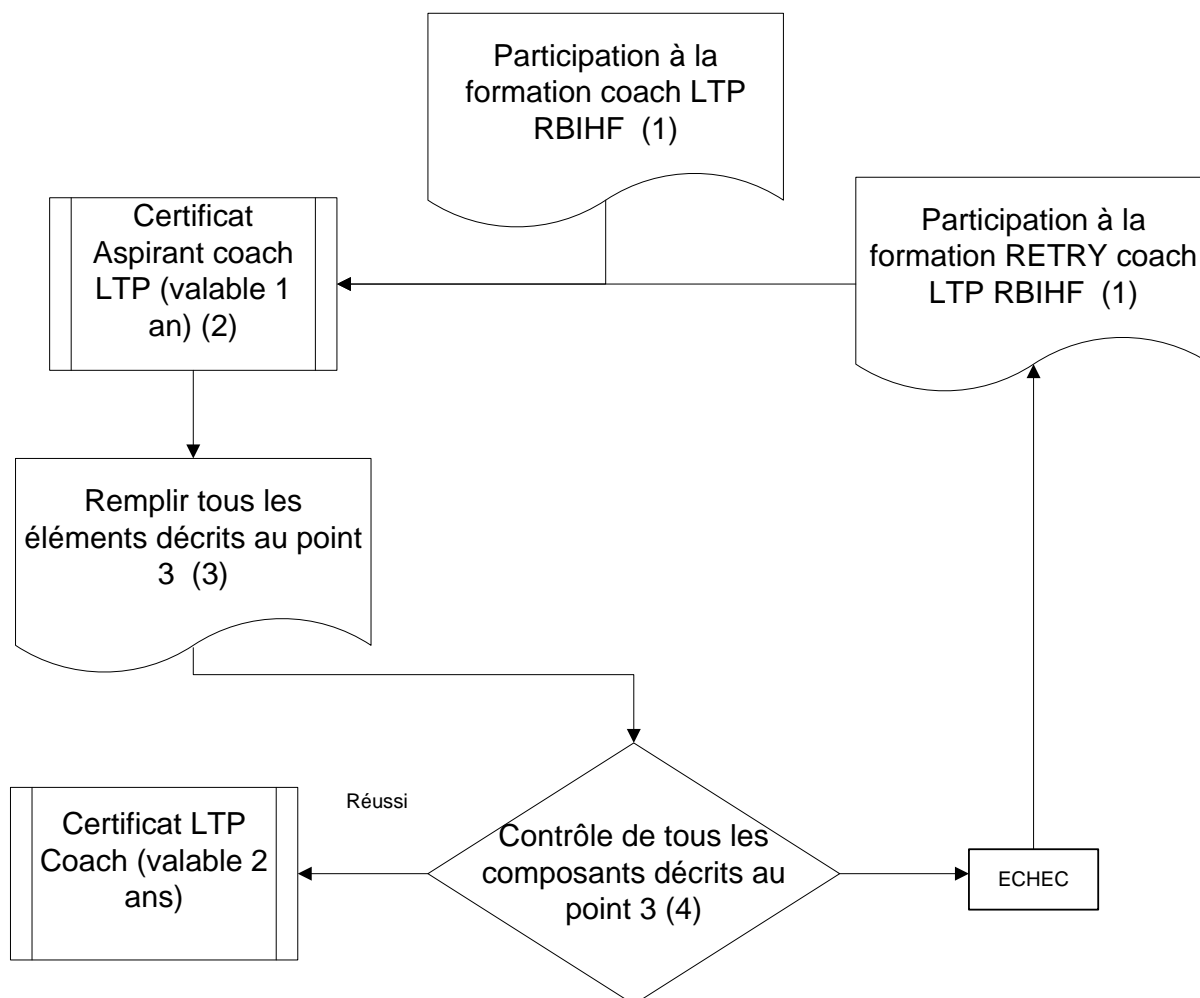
Participation à la formation coach LTP RBIHF (1)

Certificat Aspirant coach LTP (valable 1 an) (2)

Participation à la formation RETRY coach LTP RBIHF (1)

Remplir tous les éléments décrits au point 3 (3)

Réussi

Certificat LTP Coach (valable 2 ans)

Contrôle de tous les composants décrits au point 3 (4)

ECHEC